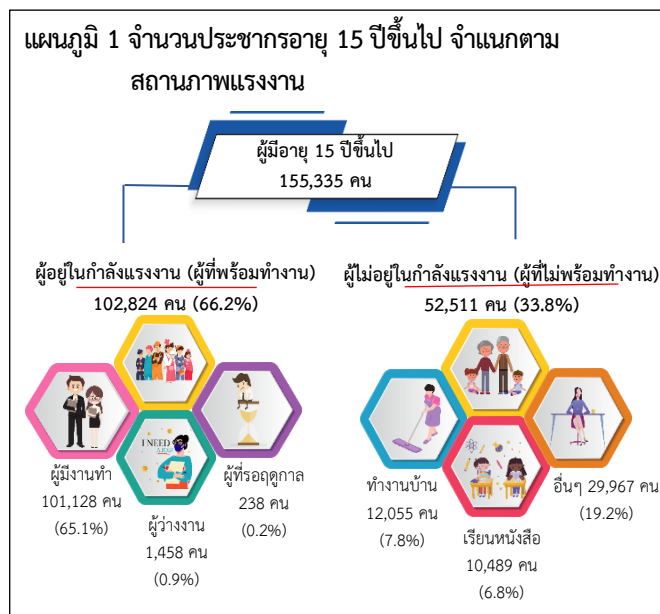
แผนภูมิ 1 จำนวนประชากรอายุ 15 ปีขึ้นไป จำแนกตามสถานภาพแรงงาน

ผู้มีอายุ 15 ปีขึ้นไป
155,335 คน

ผู้อยู่ในกำลังแรงงาน (ผู้ที่พร้อมทำงาน)
102,824 คน (66.2%)

ผู้ไม่อยู่ในกำลังแรงงาน (ผู้ที่ไม่พร้อมทำงาน)
52,511 คน (33.8%)

I NEED A JOB

ผู้มีงานทำ
101,128 คน
(65.1%)

ผู้ว่างงาน
1,458 คน
(0.9%)

ผู้ที่รอฤดูกาล
238 คน
(0.2%)

ทำงานบ้าน
12,055 คน
(7.8%)

เรียนหนังสือ
10,489 คน
(6.8%)

อื่นๆ 29,967 คน
(19.2%)